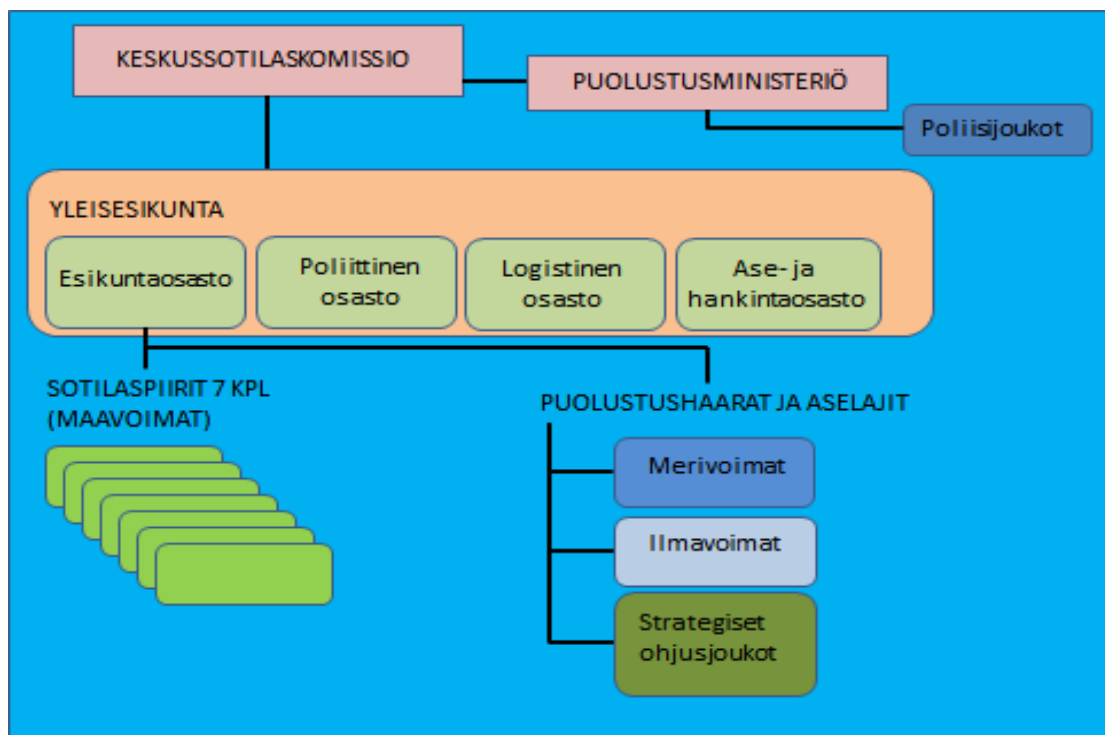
KESKUSSOTILASKOMISSIO

PUOLUSTUSMINISTERIÖ

Poliisijoukot

YLEISESIKUNTA

Esikuntaosasto

Poliittinen osasto

Logistinen osasto

Ase- ja hankintaosasto

SOTILASPIIRIT 7 KPL (MAAVOIMAT)

PUOLUSTUSHAARAT JA ASELAJIT

Merivoimat

Ilmavoimat

Strategiset ohjusjoukot